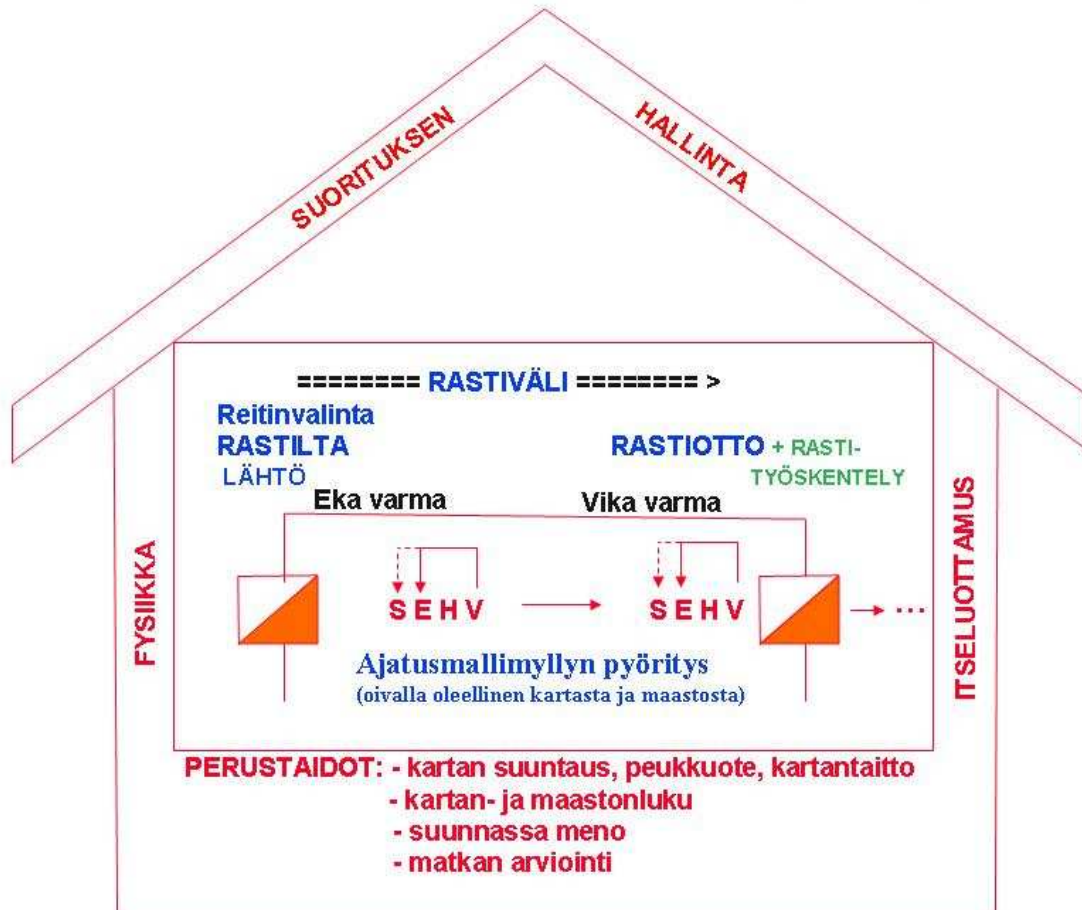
SUORITUKSEN HALLINTA

======== RASTIVÄLI ======== >

Reitinvalinta
RASTILTA
LÄHTÖ

RASTIOTTO + RASTITYÖSKENTELY

Eka varma

Vika varma

FYSIIKKA

ITSELUOTTAMUS

S E H V

S E H V

Ajatusmallimyllyn pyöritys
(oivalla oleellinen kartasta ja maastosta)

PERUSTAIDOT: - kartan suuntaus, peukkuote, kartantaitto
- kartan- ja maastonluku
- suunnassa meno
- matkan arviointi